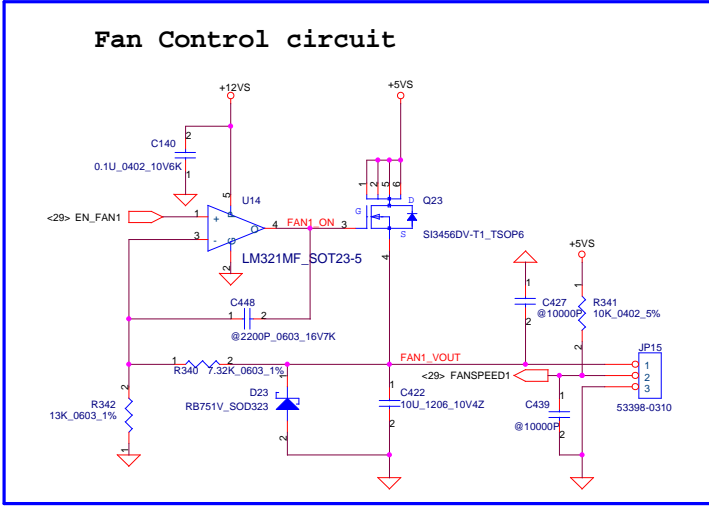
Fan Control circuit

+12VS

C140

0.1U_0402_10V6K

U14

5

<29> EN_FAN1

1

+

4

FAN1_ON

3

-

2

LM321MF_SOT23-5

+5VS

1 2 5 6

Q23

G

D

S

SI3456DV-T1_TSOP6

4

+5VS

C448

1 2

@2200P_0603_16V7K

C427

1

2

@10000P

R341

10K_0402_5%

1

2

JP15

1

2

3

53398-0310

1 2

R340 7.32K_0603_1%

FAN1_VOUT

<29> FANSPEED1

2

R342

13K_0603_1%

1

D23

RB751V_SOD323

1

2

1

C422

10U_1206_10V4Z

2

C439

1

2

@10000P